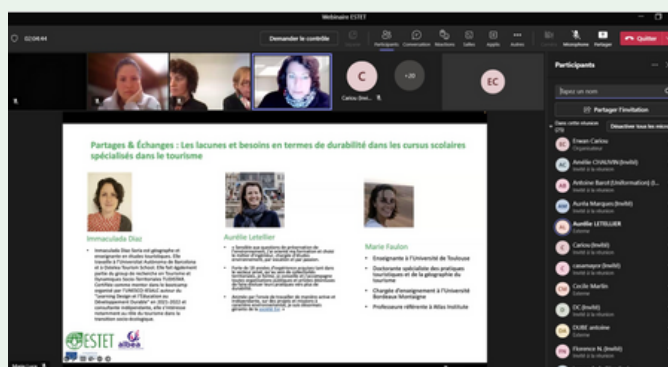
Webinaire ESTET

02:04:44

Demander le contrôle

Participants Conversation Réactions Salles Applis Autres

Microphone Partager Quitter

C

Carlos (Invi...

+20

EC

Participants

Tapez un nom

Partager l'invitation

Dans cette réunion (23)

Désactiver tous les micros

EC Erwan Carlou Organisateur

AC Amélie CHAUVIN (Invité) Invité à la réunion

AB Antoine Barot (Information) (I... Invité à la réunion

AM Aurila Marques (Invité) Invité à la réunion

Aurélie LETELLIER Externe

C Carlos (Invité) Invité à la réunion

C casanegre (Invité) Invité à la réunion

CM Cécile Marlin Externe

DC DC (Invité) Invité à la réunion

DA DUBE antoine Externe

FN Florence N (Invité) Invité à la réunion

Partages & Échanges : Les lacunes et besoins en termes de durabilité dans les cursus scolaires spécialisés dans le tourisme

Immaculada Diaz

Aurélie Letellier

Marie Faulon

Immaculada Diaz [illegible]

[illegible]

Enseignante à l'Université de Toulouse

Doctorante spécialisée des pratiques touristiques et de la géographie du tourisme

Chargée d'enseignement à l'Université Bordeaux Montaigne

Professeure référente à Atlas Institute

ESTET

aibea